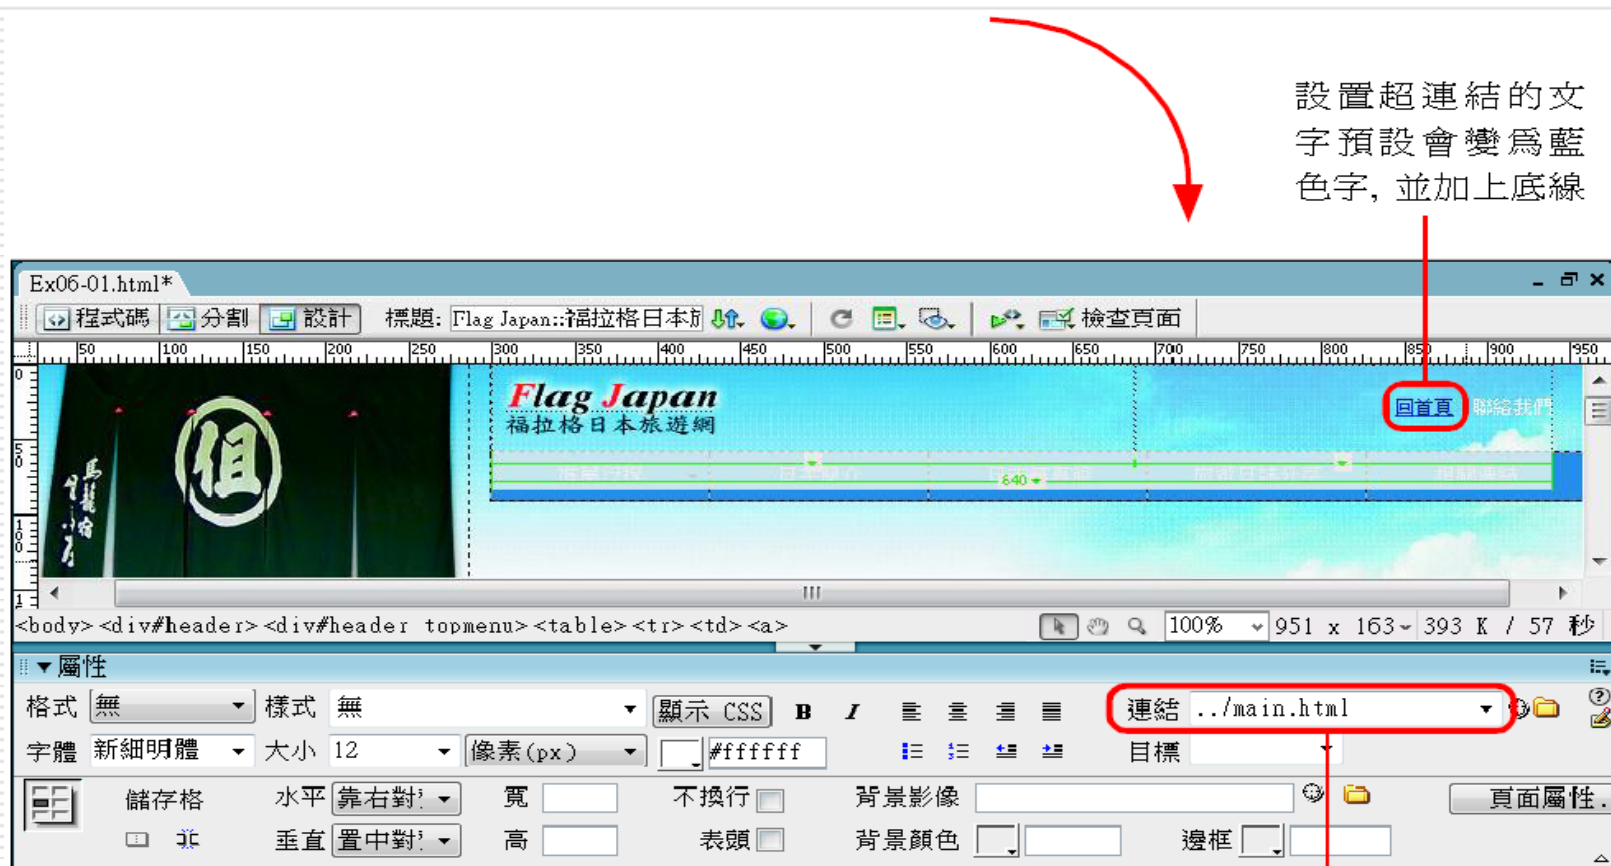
設置超連結的文字預設會變爲藍色字，並加上底線

Ex06-01.html*

程式碼 分割 設計 標題: Flag Japan::福拉格日本旅 檢查頁面

50 100 150 200 250 300 350 400 450 500 550 600 650 700 750 800 850 900 950

Flag Japan
福拉格日本旅遊網

回首頁 聯絡我們

640

<body> <div#header> <div#header_topmenu> <table> <tr> <td> <a>

100% 951 x 163 393 K / 57 秒

屬性

格式 無 樣式 無 顯示 CSS B I 連結 ../main.html

字體 新細明體 大小 12 像素(px) #ffffff 目標

儲存格 水平 靠右對 寬 不換行 背景影像 頁面屬性

垂直 置中對 高 表頭 背景顏色 邊框